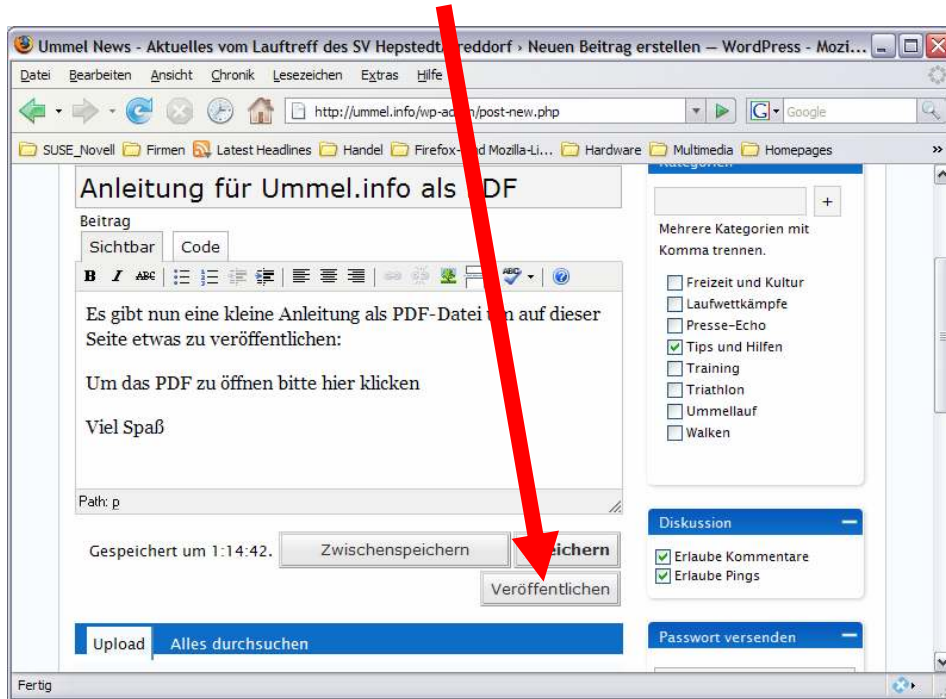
Ummel News - Aktuelles vom Lauftreff des SV Hepstedt/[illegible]reddorf › Neuen Beitrag erstellen — WordPress - Mozi...

Datei Bearbeiten Ansicht Chronik Lesezeichen Extras Hilfe

http://ummel.info/wp-a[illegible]/post-new.php

Google

SUSE_Novell Firmen Latest Headlines Handel Firefox-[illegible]d Mozilla-Li... Hardware Multimedia Homepages

Anleitung für Ummel.info als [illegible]DF

Beitrag

Sichtbar Code

Es gibt nun eine kleine Anleitung als PDF-Datei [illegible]n auf dieser Seite etwas zu veröffentlichen:

Um das PDF zu öffnen bitte hier klicken

Viel Spaß

Path: p

Gespeichert um 1:14:42. Zwischenspeichern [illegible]eichern

Veröffentlichen

Upload Alles durchsuchen

+

Mehrere Kategorien mit Komma trennen.

Freizeit und Kultur
Laufwettkämpfe
Presse-Echo
Tips und Hilfen
Training
Triathlon
Ummellauf
Walken

Diskussion

Erlaube Kommentare
Erlaube Pings

Passwort versenden

Fertig